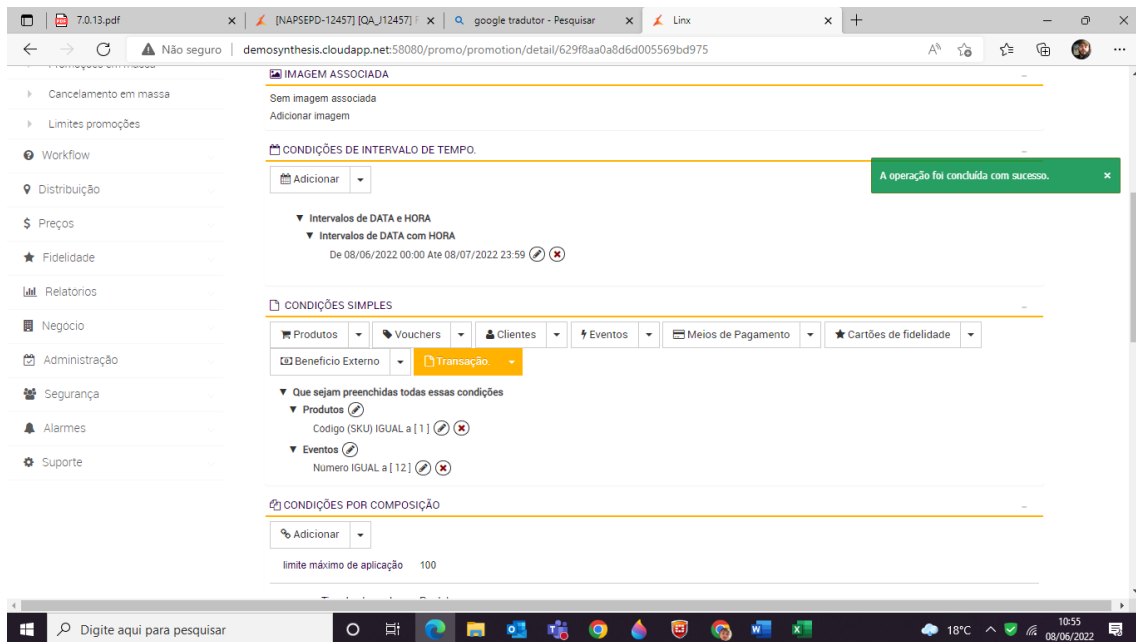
7.0.13.pdf
[NAPSEPD-12457] [QA_J12457]
google tradutor - Pesquisar
Linx

Não seguro | demosynthesis.cloudapp.net:58080/promo/promotion/detail/629f8aa0a8d6d005569bd975

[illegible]
Cancelamento em massa
Limites promoções
Workflow
Distribuição
Preços
Fidelidade
Relatorios
Negócio
Administração
Segurança
Alarmes
Suporte

IMAGEM ASSOCIADA
Sem imagem associada
Adicionar imagem

CONDIÇÕES DE INTERVALO DE TEMPO.
Adicionar
A operação foi concluída com sucesso.
▼ Intervalos de DATA e HORA
▼ Intervalos de DATA com HORA
De 08/06/2022 00:00 Ate 08/07/2022 23:59

CONDIÇÕES SIMPLES
Produtos | Vouchers | Clientes | Eventos | Meios de Pagamento | Cartões de fidelidade
Beneficio Externo | Transação.
▼ Que sejam preenchidas todas essas condições
▼ Produtos
Codigo (SKU) IGUAL a [ 1 ]
▼ Eventos
Numero IGUAL a [ 12 ]

CONDIÇÕES POR COMPOSIÇÃO
Adicionar
limite máximo de aplicação 100

Digite aqui para pesquisar
18°C
10:55
08/06/2022